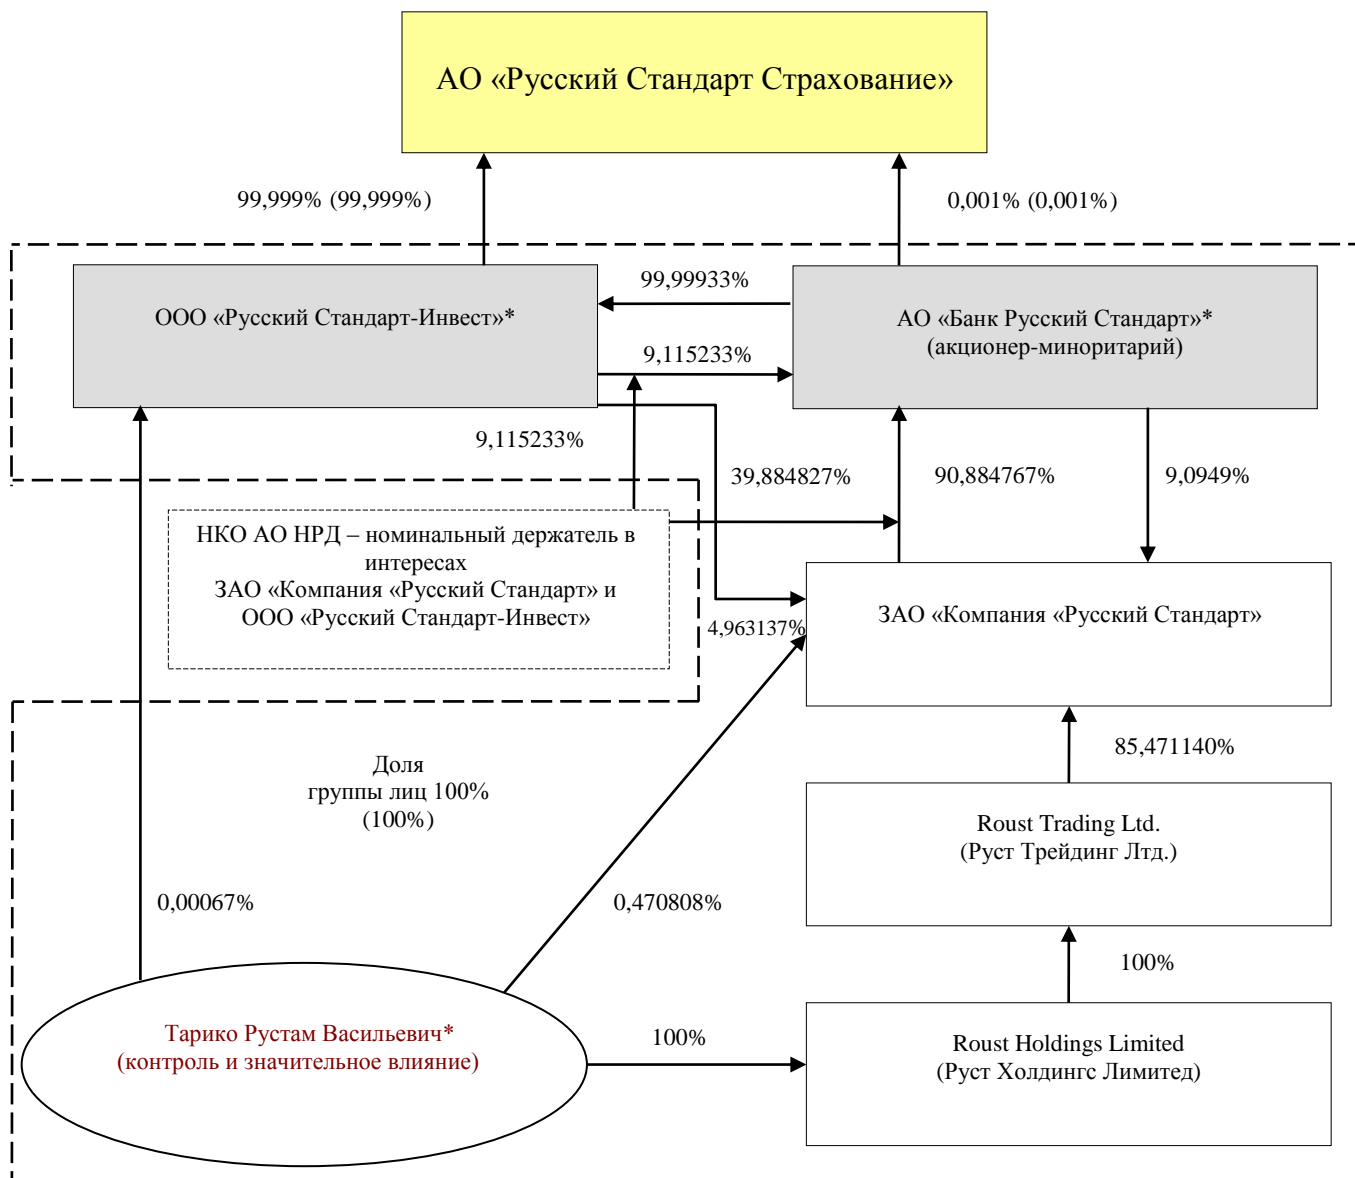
АО «Русский Стандарт Страхование»

99,999% (99,999%)

0,001% (0,001%)

ООО «Русский Стандарт-Инвест»*

99,99933%

9,115233%

АО «Банк Русский Стандарт»* (акционер-миноритарий)

9,115233%

39,884827%

90,884767%

9,0949%

НКО АО НРД – номинальный держатель в интересах ЗАО «Компания «Русский Стандарт» и ООО «Русский Стандарт-Инвест»

4,963137%

ЗАО «Компания «Русский Стандарт»

85,471140%

Доля группы лиц 100% (100%)

Roust Trading Ltd. (Руст Трейдинг Лтд.)

0,00067%

0,470808%

100%

Тарико Рустам Васильевич* (контроль и значительное влияние)

100%

Roust Holdings Limited (Руст Холдингс Лимитед)